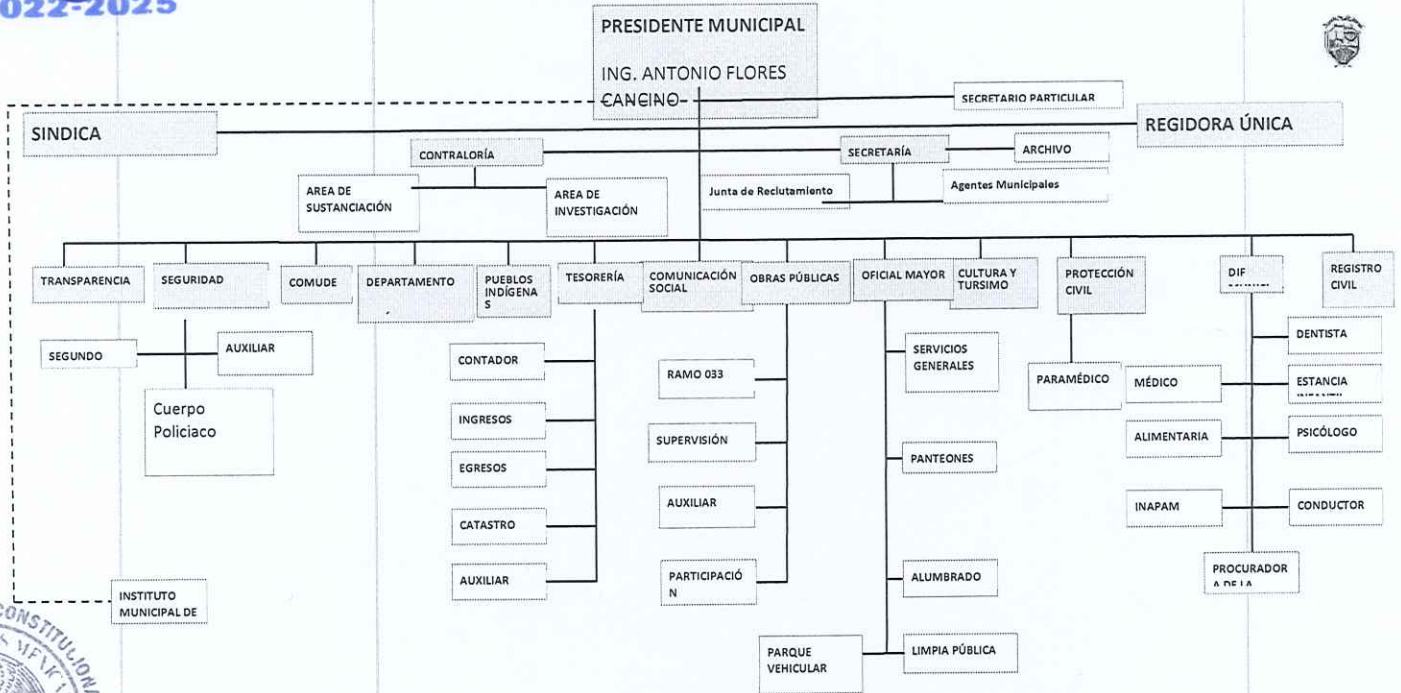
022-2025

PRESIDENTE MUNICIPAL

ING. ANTONIO FLORES CANCINO

SECRETARIO PARTICULAR

SINDICA

REGIDORA ÚNICA

CONTRALORÍA

SECRETARÍA

ARCHIVO

AREA DE SUSTANCIACIÓN

AREA DE INVESTIGACIÓN

Junta de Reclutamiento

Agentes Municipales

TRANSPARENCIA

SEGURIDAD

COMUDE

DEPARTAMENTO

PUEBLOS INDÍGENAS

TESORERÍA

COMUNICACIÓN SOCIAL

OBRAS PÚBLICAS

OFICIAL MAYOR

CULTURA Y TURSIMO

PROTECCIÓN CIVIL

DIF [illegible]

REGISTRO CIVIL

SEGUNDO

AUXILIAR

Cuerpo Policiaco

CONTADOR

INGRESOS

EGRESOS

CATASTRO

AUXILIAR

RAMO 033

SUPERVISIÓN

AUXILIAR

PARTICIPACIÓN

SERVICIOS GENERALES

PANTEONES

ALUMBRADO

LIMPIA PÚBLICA

PARQUE VEHICULAR

PARAMÉDICO

MÉDICO

ALIMENTARIA

INAPAM

DENTISTA

ESTANCIA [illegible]

PSICÓLOGO

CONDUCTOR

PROCURADOR A DE LA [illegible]

INSTITUTO MUNICIPAL DE

CONSTITUCIONAL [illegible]